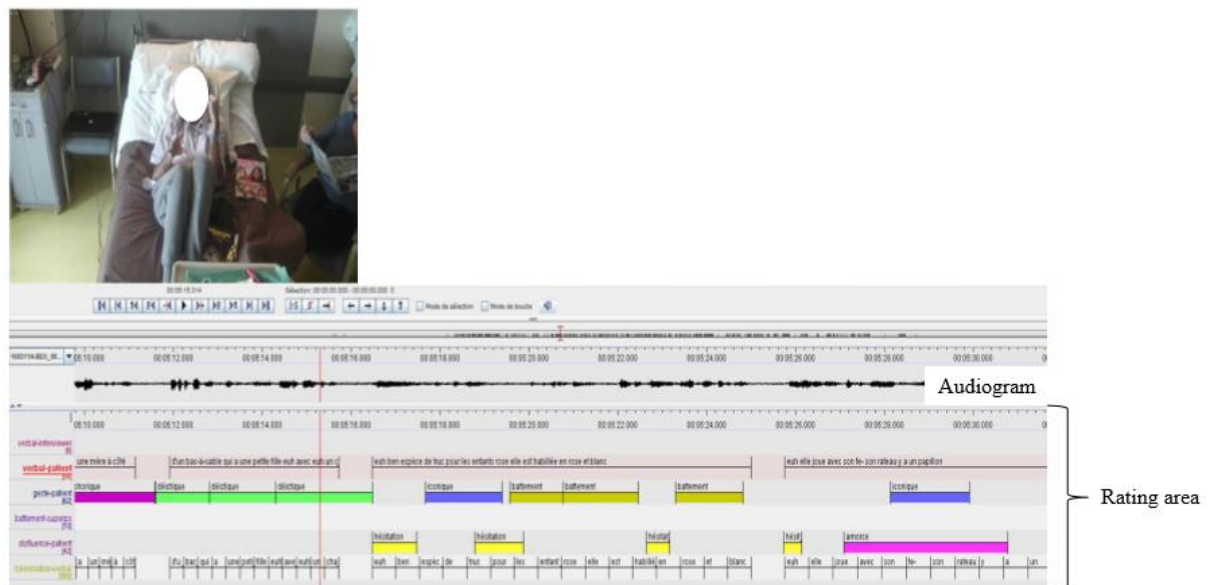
00:05:15.314

Sélection: 00:00:00.000 - 00:00:00.000 0

Mode de sélection

Mode de boucle

00:05:10.000 00:05:12.000 00:05:14.000 00:05:16.000 00:05:18.000 00:05:20.000 00:05:22.000 00:05:24.000 00:05:26.000 00:05:28.000 00:05:30.000

Audiogram

00:05:10.000 00:05:12.000 00:05:14.000 00:05:16.000 00:05:18.000 00:05:20.000 00:05:22.000 00:05:24.000 00:05:26.000 00:05:28.000 00:05:30.000

verbal-interviewer

verbal-patient

une mère à côté

d'un bac-à-sable qui a une petite fille euh avec euh un c

euh ben espèce de truc pour les enfants rose elle est habillée en rose et blanc

euh elle joue avec son fe- son rateau y a un papillon

geste-patient

iconique

déictique

déictique

déictique

iconique

battement

battement

battement

iconique

battement-cupsec

disfluence-patient

hésitation

hésitation

hésitat

hésit

amorce

tokenisation-verbal

a un mè à côt

d'u bac qui a une peti fille euh ave euh un cha

euh ben espèc de truc pour les enfant rose elle est habillé en rose et blanc

euh elle joue avec son fe- son rateau y a un

Rating area